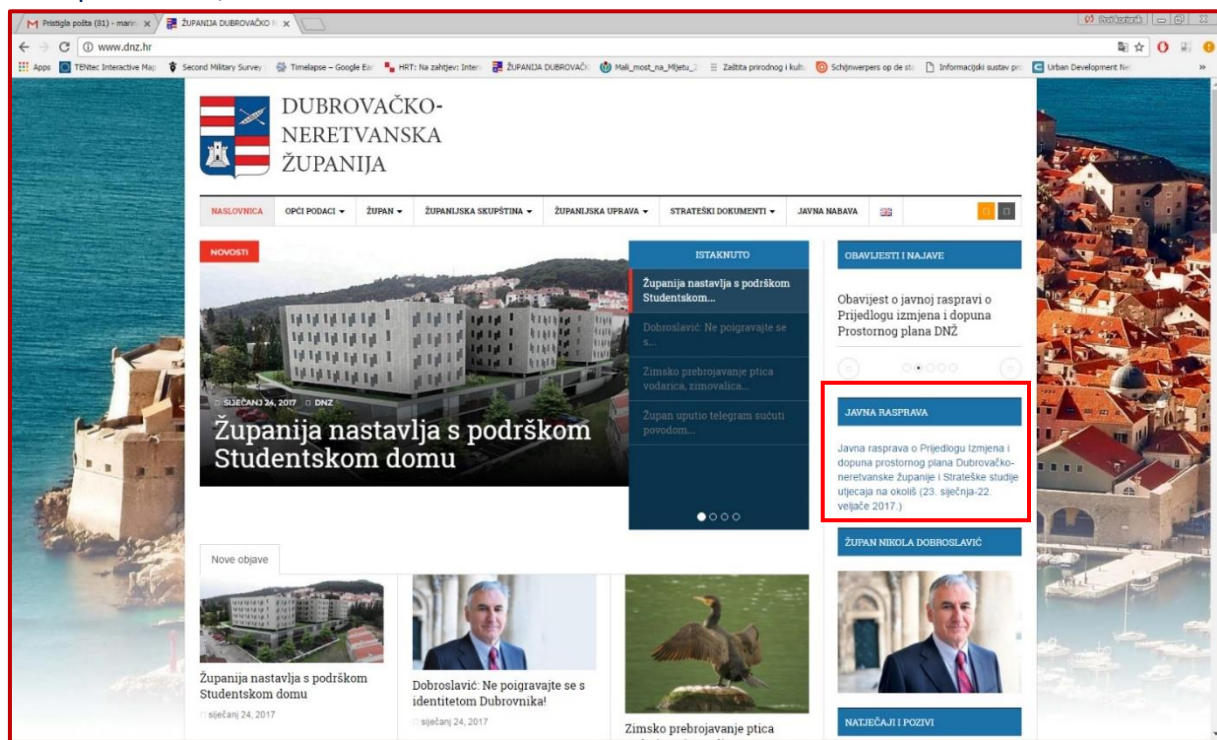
Pristigla pošta (81) - marin ×
ŽUPANIJA DUBROVAČKO N ×

www.dnz.hr

Apps TENtec Interactive Map Second Military Survey Timelapse – Google Ear HRT: Na zahtjev: Intern ŽUPANIJA DUBROVAČK Mali_most_na_Mljetu_2 Zaštita prirodnog i kult. Schijnwerpers op de st Informacijski sustav pr Urban Development Ne

DUBROVAČKO-
NERETVANSKA
ŽUPANIJA

NASLOVNICA OPĆI PODACI ▾ ŽUPAN ▾ ŽUPANIJSKA SKUPŠTINA ▾ ŽUPANIJSKA UPRAVA ▾ STRATEŠKI DOKUMENTI ▾ JAVNA NABAVA

NOVOSTI

SIJEČANJ 24, 2017 DNZ

Županija nastavlja s podrškom Studentskom domu

ISTAKNUTO

Županija nastavlja s podrškom Studentskom...

Dobroslavić: Ne poigravajte se s...

Zimsko prebrojavanje ptica vodarica, zimovalica...

Župan uputio telegram sućuti povodom...

OBAVIJESTI I NAJAVE

Obavijest o javnoj raspravi o Prijedlogu izmjena i dopuna Prostornog plana DNŽ

JAVNA RASPRAVA

Javna rasprava o Prijedlogu Izmjena i dopuna prostornog plana Dubrovačko-neretvanske županije i Strateške studije utjecaja na okoliš (23. siječnja-22. veljače 2017.)

ŽUPAN NIKOLA DOBROSLAVIĆ

Nove objave

Županija nastavlja s podrškom Studentskom domu
siječanj 24, 2017

Dobroslavić: Ne poigravajte se s identitetom Dubrovnika!
siječanj 24, 2017

Zimsko prebrojavanje ptica

NATJEČAJI I POZIVI